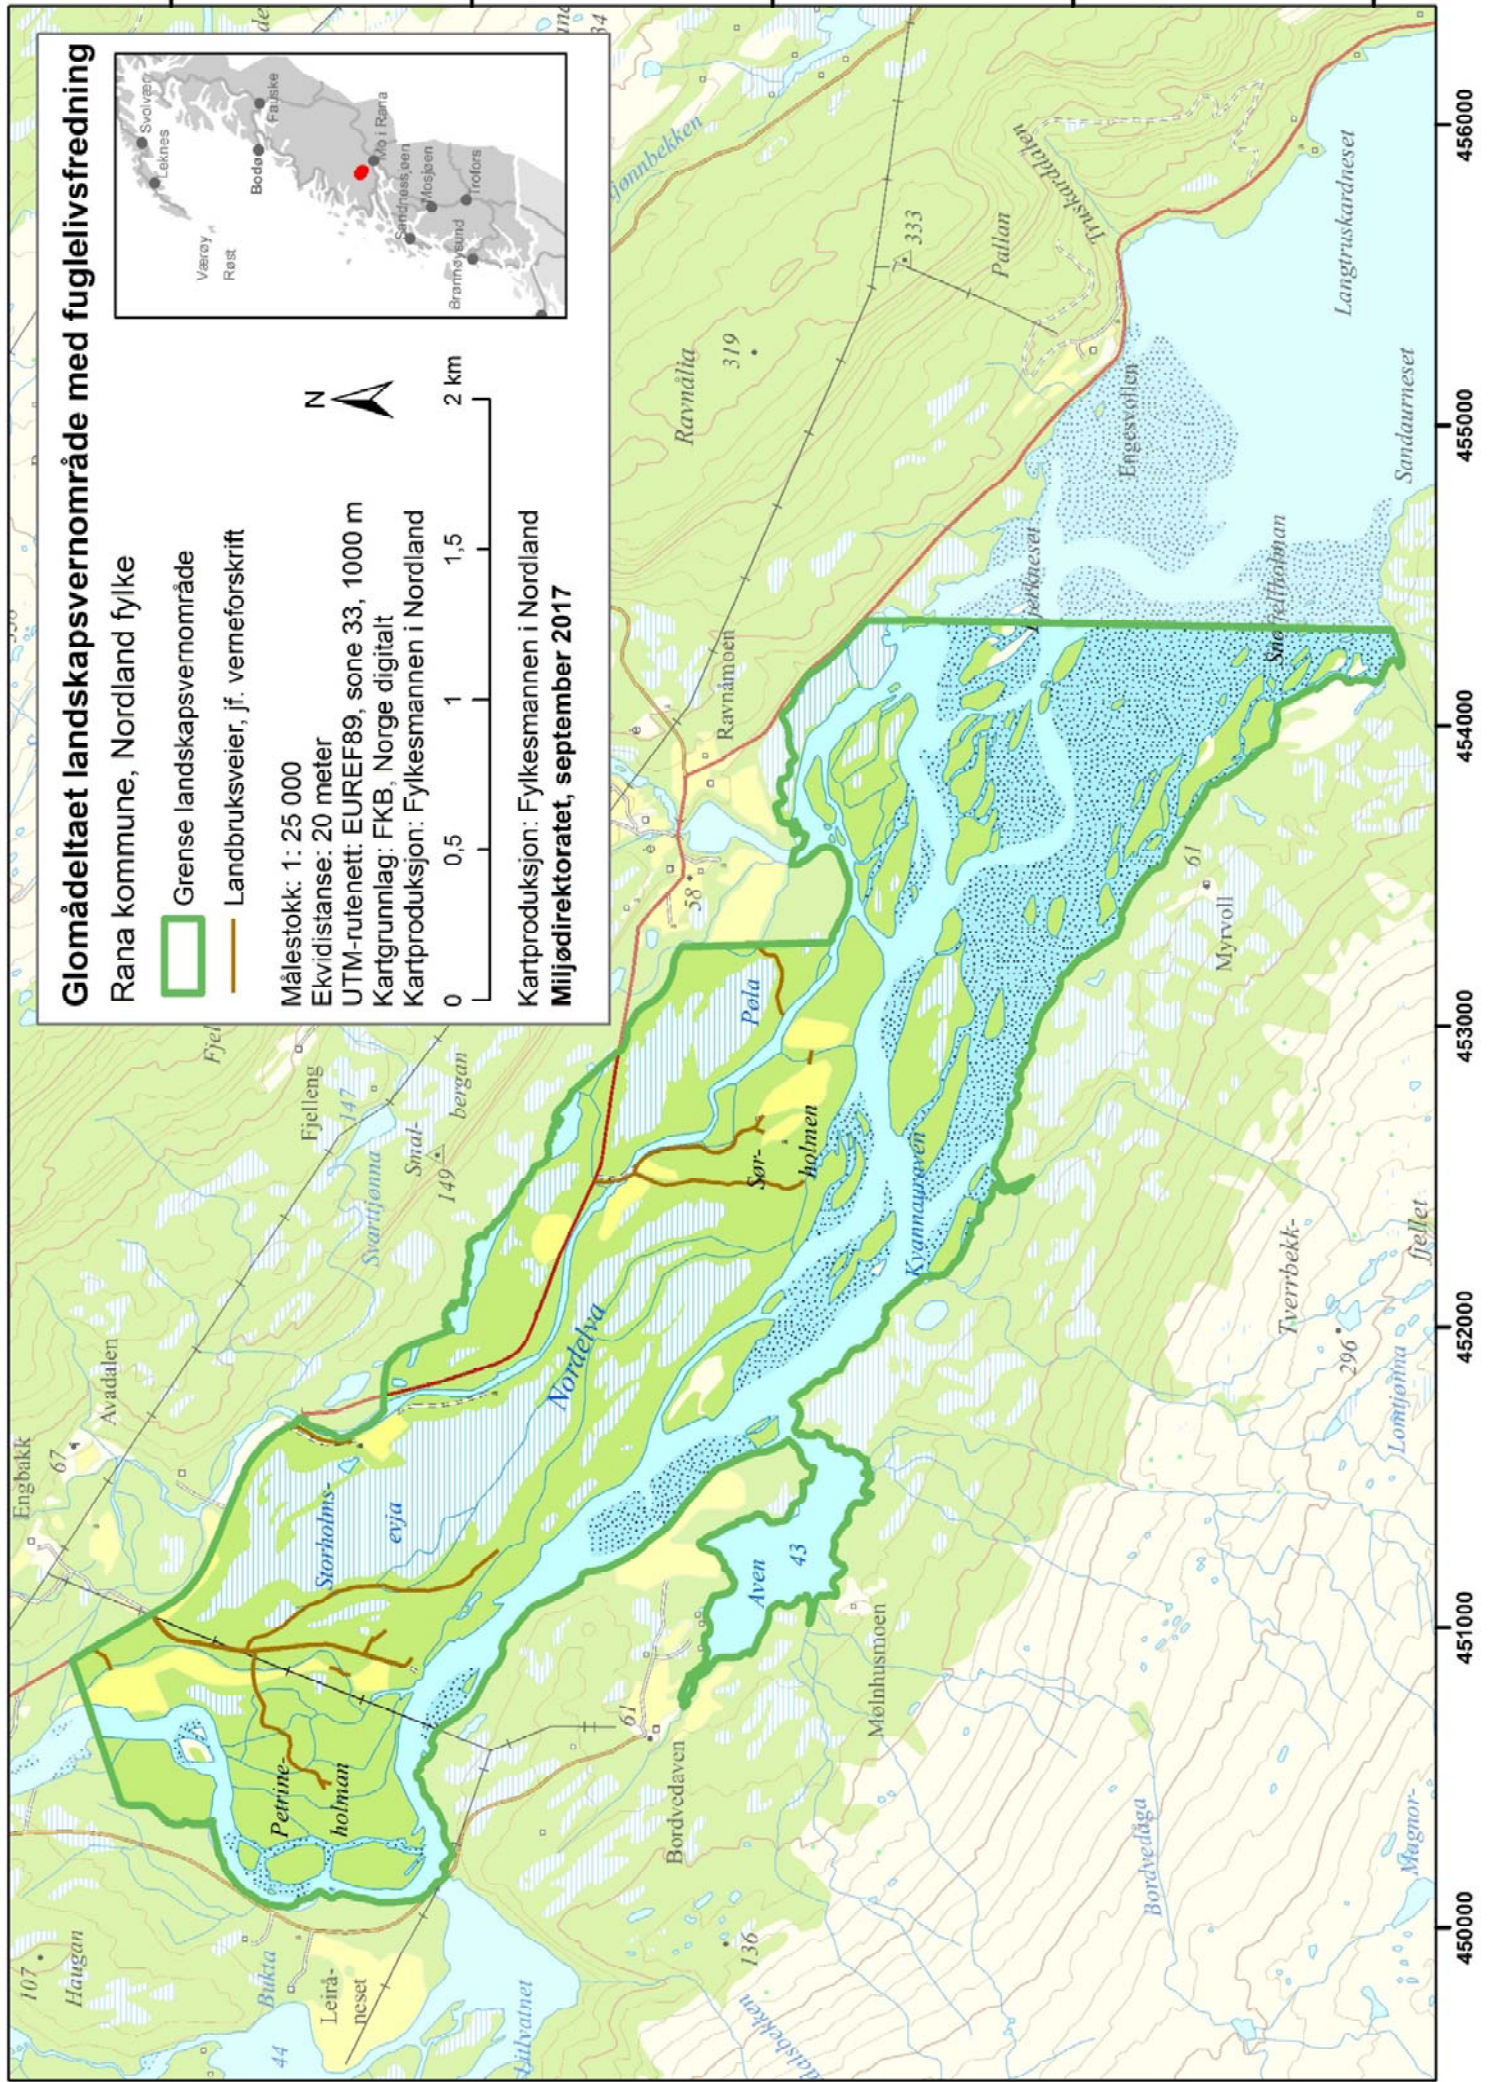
Glomådeltaet landskapsvernområde med fuglelivsfredning

Rana kommune, Nordland fylke

Grense landskapsvernområde

Landbruksveier, jf. verneforskrift

Målestokk: 1: 25 000
Ekvidistanse: 20 meter
UTM-rutenett: EUREF89, sone 33, 1000 m
Kartgrunnlag: FKB, Norge digitalt
Kartproduksjon: Fylkesmannen i Nordland

0 0,5 1 1,5 2 km

N

Kartproduksjon: Fylkesmannen i Nordland
Miljødirektoratet, september 2017

Svolvær
Leknes
Fauske
Bodø
Mo i Rana
Værøy
Røst
Sandnessjøen
Mosjøen
Trofors
Brønnøysund

Engbakk
67
Avadalen
Fjelleng
147
Svarttjønna
Smal-
bergan
149
Storholms-
evja
Nordelva
Pøla
Sør-
holmen
Kvannaurøyen
Perrine-
holman
Aven
43
Mølnhusmoen
Bordvedaven
61
Bordvedåga
Tverrbekk-
fjellet
296
Lomtjønna
Magnor-
Myrvoll
61
58
Ravnåmoen
Ravnålia
319
333
Pallan
Truskardalen
Langtruskardneset
Sandaurneset
Engesvollen
Snefjellholman
Fjerkneset
jønnbekken
107
Haugan
Bukta
Leirå-
neset
44
136
Ildvatnet

45000
45100
45200
45300
45400
45500
45600